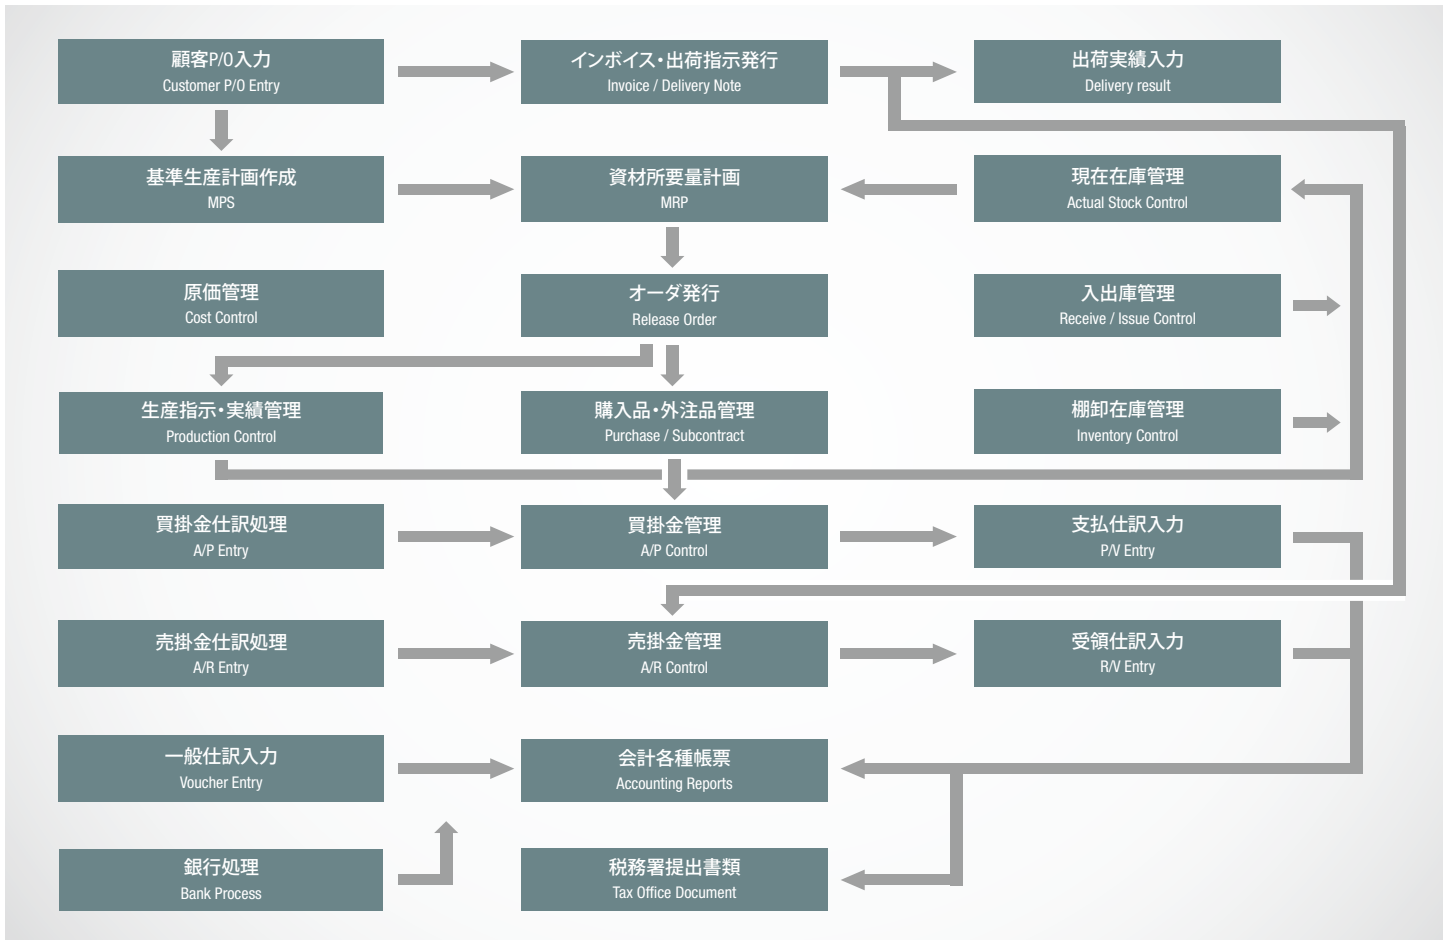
顧客P/O入力
Customer P/O Entry

インボイス・出荷指示発行
Invoice / Delivery Note

出荷実績入力
Delivery result

基準生産計画作成
MPS

資材所要量計画
MRP

現在在庫管理
Actual Stock Control

原価管理
Cost Control

オーダ発行
Release Order

入出庫管理
Receive / Issue Control

生産指示・実績管理
Production Control

購入品・外注品管理
Purchase / Subcontract

棚卸在庫管理
Inventory Control

買掛金仕訳処理
A/P Entry

買掛金管理
A/P Control

支払仕訳入力
P/V Entry

売掛金仕訳処理
A/R Entry

売掛金管理
A/R Control

受領仕訳入力
R/V Entry

一般仕訳入力
Voucher Entry

会計各種帳票
Accounting Reports

銀行処理
Bank Process

税務署提出書類
Tax Office Document